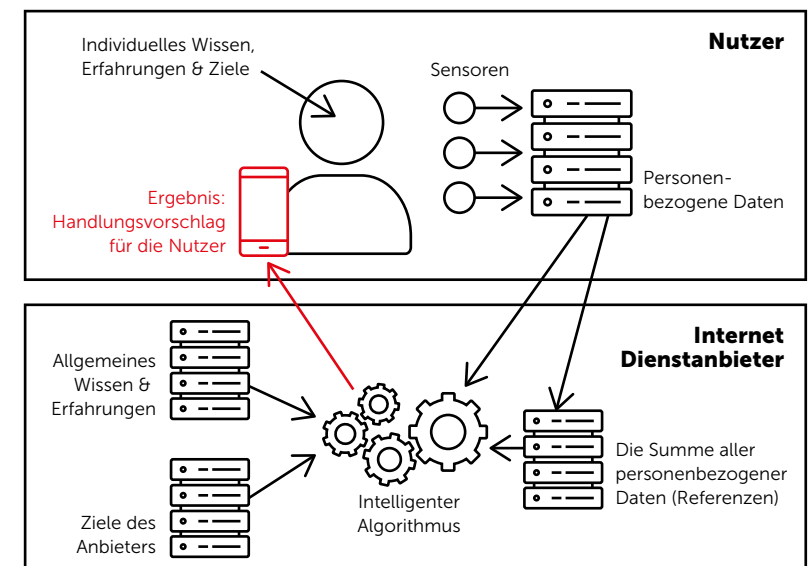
Nutzer

Individuelles Wissen, Erfahrungen & Ziele

Sensoren

Personenbezogene Daten

Ergebnis: Handlungsvorschlag für die Nutzer

Internet Dienstanbieter

Allgemeines Wissen & Erfahrungen

Ziele des Anbieters

Intelligenter Algorithmus

Die Summe aller personenbezogener Daten (Referenzen)